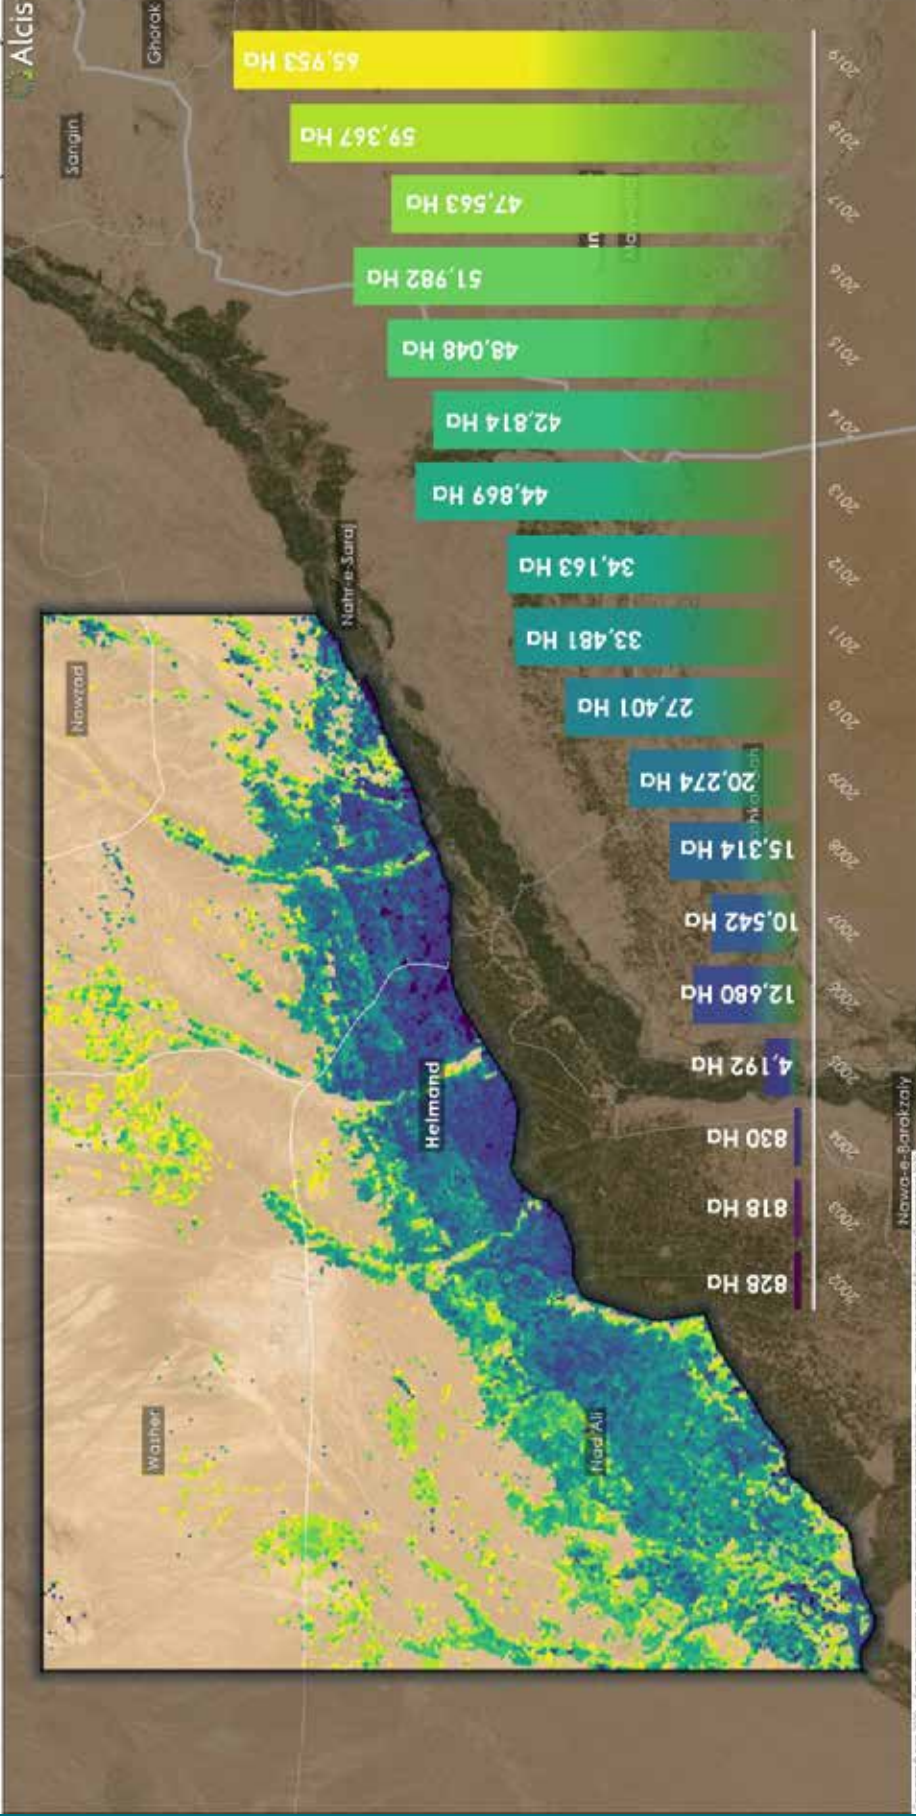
Alcis

Gharak

Sangin

65,953 Ha
59,367 Ha
47,563 Ha
51,982 Ha
48,048 Ha
42,814 Ha
44,869 Ha
34,163 Ha
33,481 Ha
27,401 Ha
20,274 Ha
15,314 Ha
10,542 Ha
12,680 Ha
4,192 Ha
830 Ha
818 Ha
828 Ha

2019
2018
2017
2016
2015
2014
2013
2012
2011
2010
2009
2008
2007
2006
2005
2004
2003
2002

Nahr-e-Saraj

Nowzad

Helmand

Nawa-e-Barakzaiy

Washer

Nad Ali